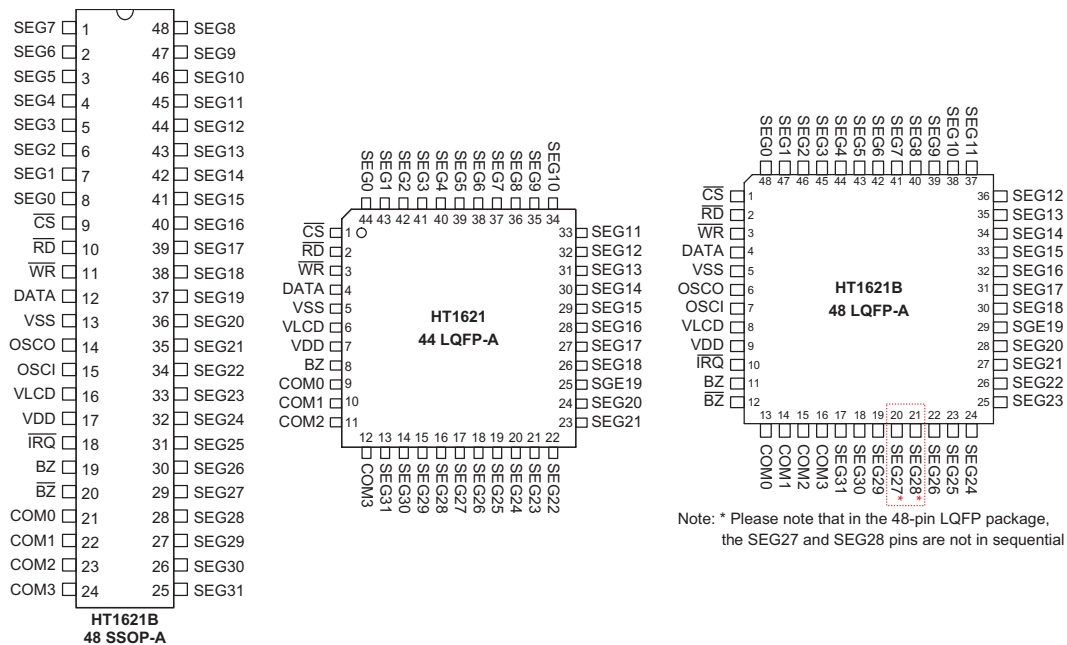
| Pin | Name | Pin | Name |
|---|---|---|---|
| 1 | SEG7 | 48 | SEG8 |
| 2 | SEG6 | 47 | SEG9 |
| 3 | SEG5 | 46 | SEG10 |
| 4 | SEG4 | 45 | SEG11 |
| 5 | SEG3 | 44 | SEG12 |
| 6 | SEG2 | 43 | SEG13 |
| 7 | SEG1 | 42 | SEG14 |
| 8 | SEG0 | 41 | SEG15 |
| 9 | $\overline{CS}$ | 40 | SEG16 |
| 10 | $\overline{RD}$ | 39 | SEG17 |
| 11 | $\overline{WR}$ | 38 | SEG18 |
| 12 | DATA | 37 | SEG19 |
| 13 | VSS | 36 | SEG20 |
| 14 | OSCO | 35 | SEG21 |
| 15 | OSCI | 34 | SEG22 |
| 16 | VLCD | 33 | SEG23 |
| 17 | VDD | 32 | SEG24 |
| 18 | $\overline{IRQ}$ | 31 | SEG25 |
| 19 | BZ | 30 | SEG26 |
| 20 | $\overline{BZ}$ | 29 | SEG27 |
| 21 | COM0 | 28 | SEG28 |
| 22 | COM1 | 27 | SEG29 |
| 23 | COM2 | 26 | SEG30 |
| 24 | COM3 | 25 | SEG31 |

HT1621B
48 SSOP-A

SEG0 44, SEG1 43, SEG2 42, SEG3 41, SEG4 40, SEG5 39, SEG6 38, SEG7 37, SEG8 36, SEG9 35, SEG10 34

$\overline{CS}$ 1, $\overline{RD}$ 2, $\overline{WR}$ 3, DATA 4, VSS 5, VLCD 6, VDD 7, BZ 8, COM0 9, COM1 10, COM2 11

33 SEG11, 32 SEG12, 31 SEG13, 30 SEG14, 29 SEG15, 28 SEG16, 27 SEG17, 26 SEG18, 25 SGE19, 24 SEG20, 23 SEG21

HT1621
44 LQFP-A

12 COM3, 13 SEG31, 14 SEG30, 15 SEG29, 16 SEG28, 17 SEG27, 18 SEG26, 19 SEG25, 20 SEG24, 21 SEG23, 22 SEG22

SEG0 48, SEG1 47, SEG2 46, SEG3 45, SEG4 44, SEG5 43, SEG6 42, SEG7 41, SEG8 40, SEG9 39, SEG10 38, SEG11 37

$\overline{CS}$ 1, $\overline{RD}$ 2, $\overline{WR}$ 3, DATA 4, VSS 5, OSCO 6, OSCI 7, VLCD 8, VDD 9, $\overline{IRQ}$ 10, BZ 11, $\overline{BZ}$ 12

36 SEG12, 35 SEG13, 34 SEG14, 33 SEG15, 32 SEG16, 31 SEG17, 30 SEG18, 29 SGE19, 28 SEG20, 27 SEG21, 26 SEG22, 25 SEG23

HT1621B
48 LQFP-A

13 COM0, 14 COM1, 15 COM2, 16 COM3, 17 SEG31, 18 SEG30, 19 SEG29, 20 SEG27*, 21 SEG28*, 22 SEG26, 23 SEG25, 24 SEG24

Note: * Please note that in the 48-pin LQFP package, the SEG27 and SEG28 pins are not in sequential